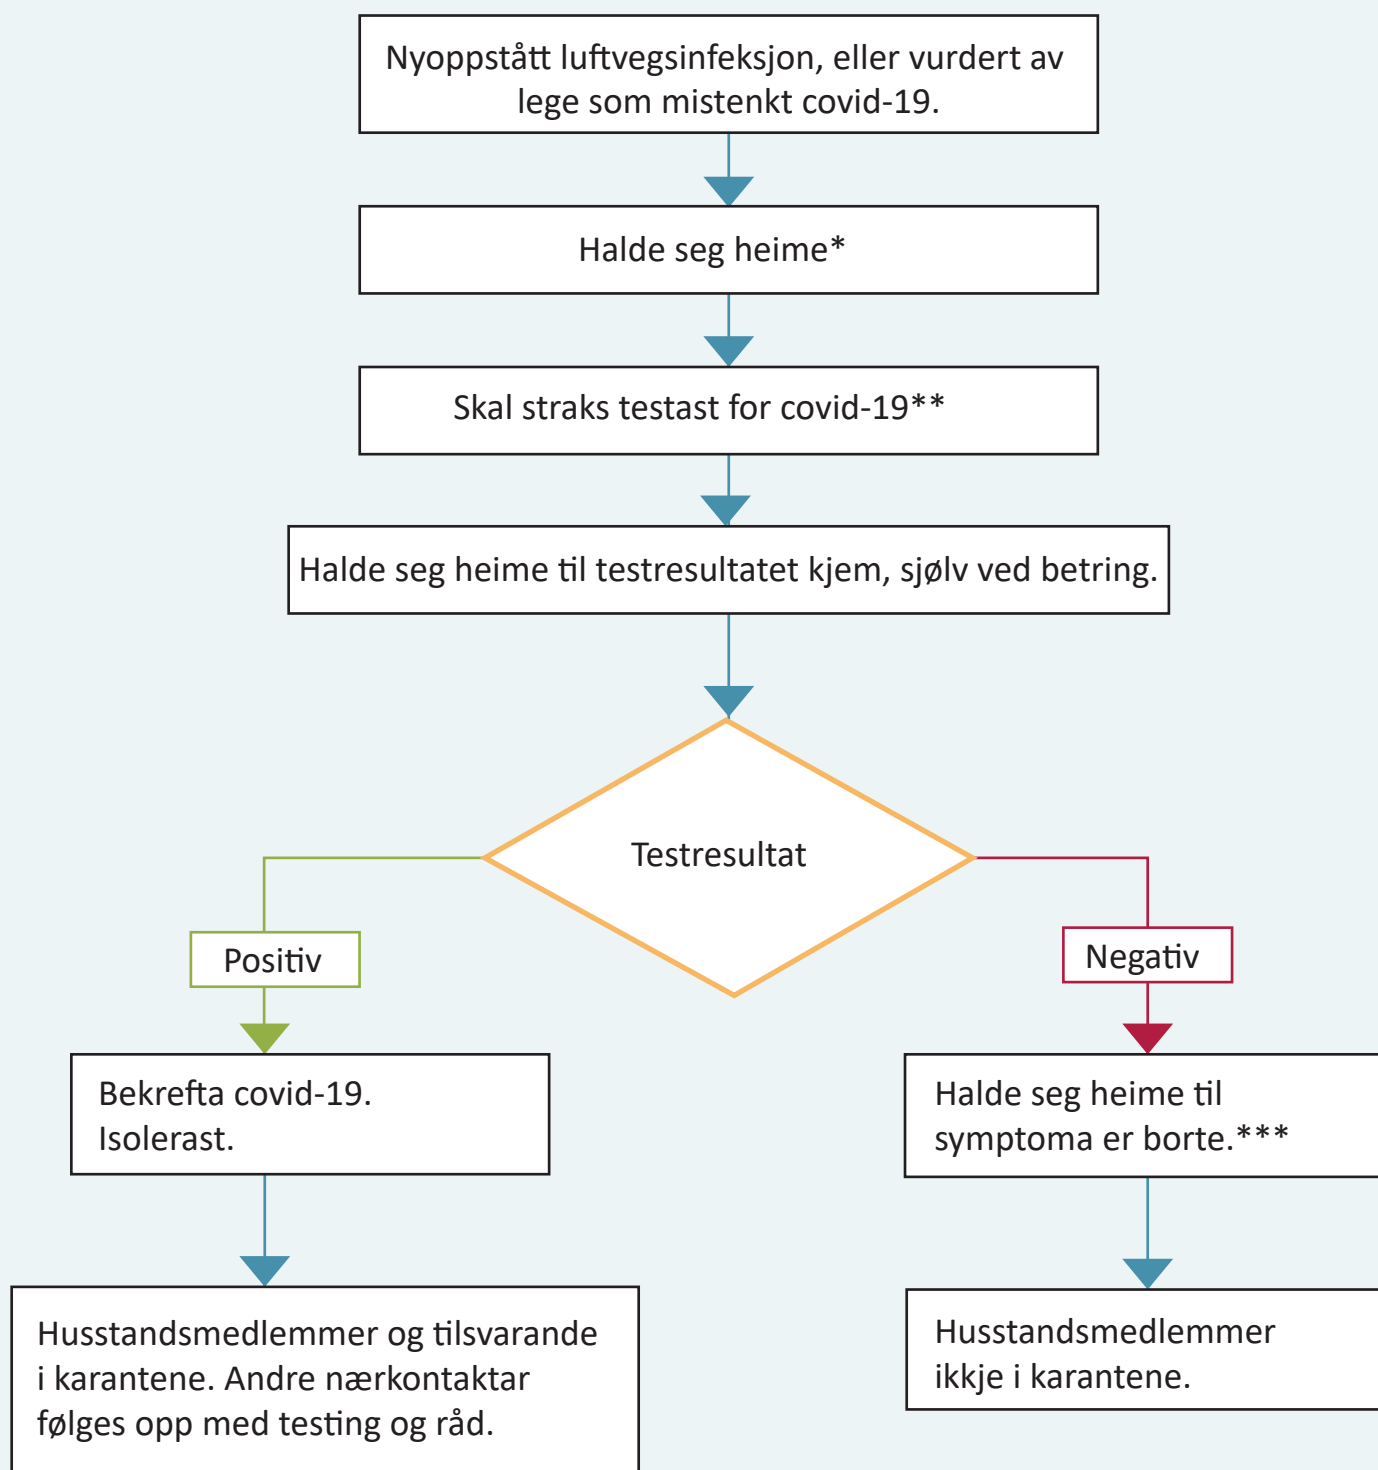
Nyoppstått luftvegsinfeksjon, eller vurdert av lege som mistenkt covid-19.

Halde seg heime*

Skal straks testast for covid-19**

Halde seg heime til testresultatet kjem, sjølv ved betring.

Testresultat

Positiv

Negativ

Bekrefta covid-19. Isolerast.

Halde seg heime til symptoma er borte.***

Husstandsmedlemmer og tilsvarande i karantene. Andre nærkontaktar følges opp med testing og råd.

Husstandsmedlemmer ikkje i karantene.